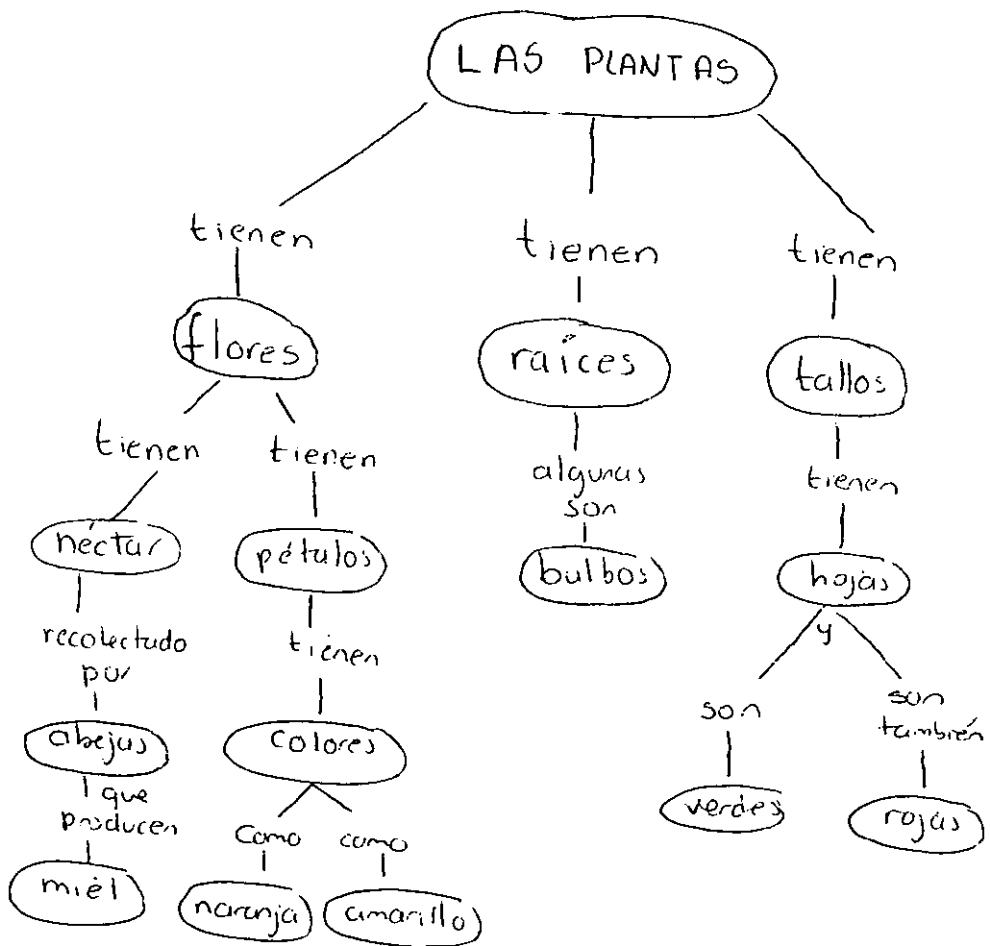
LAS PLANTAS

tienen
flores
tienen
néctar
recolectudo por
abejas
que producen
miél
tienen
pétulos
tienen
colores
como
naranja
como
amarillo

tienen
raíces
algunas son
bulbos

tienen
tallos
tienen
hojas
y
son
verdes
son también
rojas